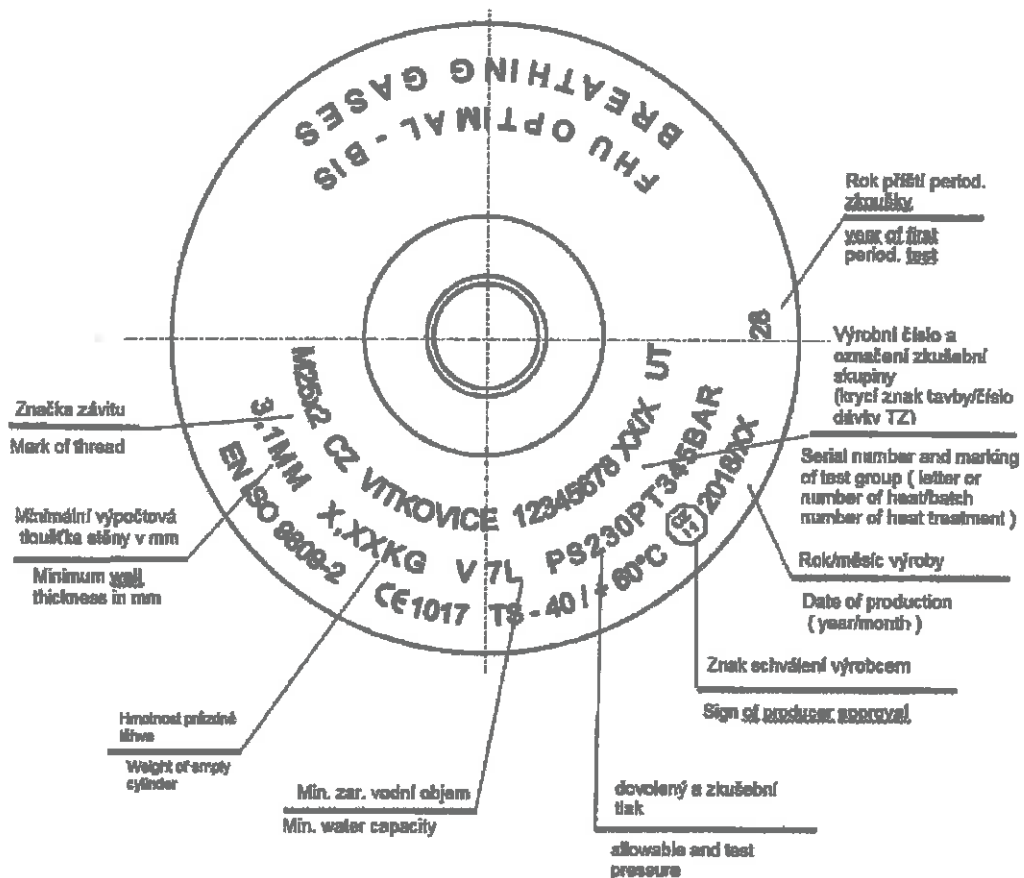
FHU OPTIMAL - BIS
BREATHING GASES

Rok příští period. zkoušky

year of first period. test

28

Výrobní číslo a označení zkušební skupiny (krycí znak tavby/číslo dávky TZ)

Serial number and marking of test group ( letter or number of heat/batch number of heat treatment )

Značka závitu

Mark of thread

M25x2 CZ VITKOVICE 12345678 XX/X UT

3,1MM

EN ISO 9809-2

X,XXKG V 7L PS230PT345BAR 2018/XX

CE1017 TS - 40 / + 60°C

Minimální výpočtová tloušťka stěny v mm

Minimum wall thickness in mm

Rok/měsíc výroby

Date of production ( year/month )

Znak schválení výrobcem

Sign of producer approval

Hmotnost prázdné láhve

Weight of empty cylinder

Min. zar. vodní objem

Min. water capacity

dovolený a zkušební tlak

allowable and test pressure